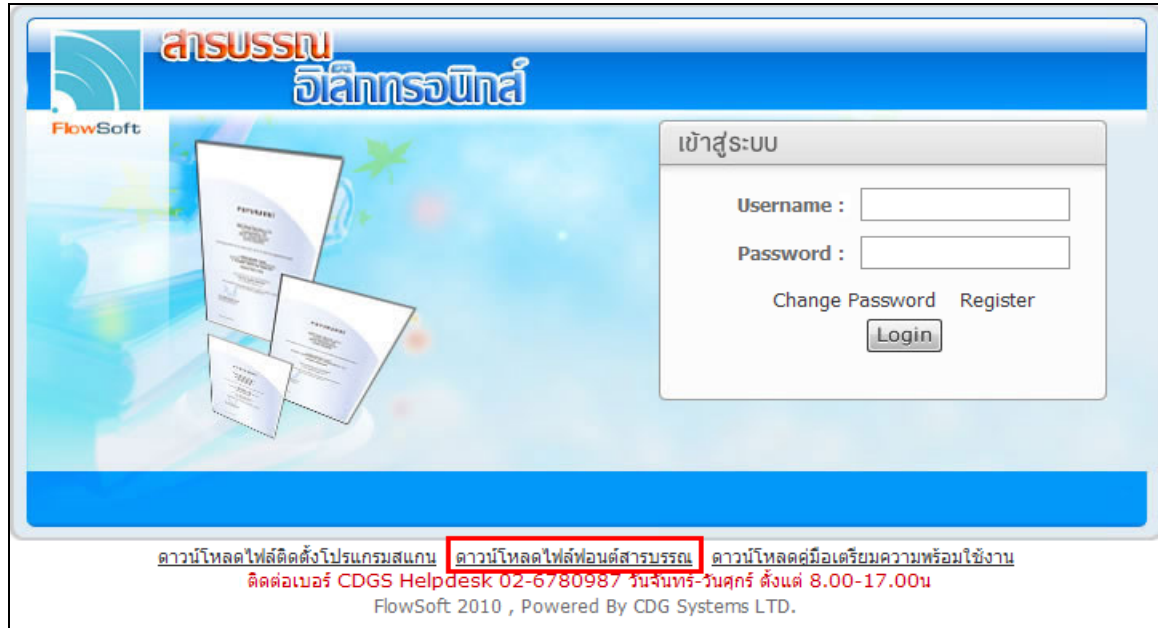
FlowSoft

สารบรรณ
อิเล็กทรอนิกส์

เข้าสู่ระบบ

Username :

Password :

Change Password Register

Login

ดาวน์โหลดไฟล์ติดตั้งโปรแกรมสแกน ดาวน์โหลดไฟล์ฟอนต์สารบรรณ ดาวน์โหลดคู่มือเตรียมความพร้อมใช้งาน

ติดต่อเบอร์ CDGS Helpdesk 02-6780987 วันจันทร์-วันศุกร์ ตั้งแต่ 8.00-17.00น

FlowSoft 2010 , Powered By CDG Systems LTD.